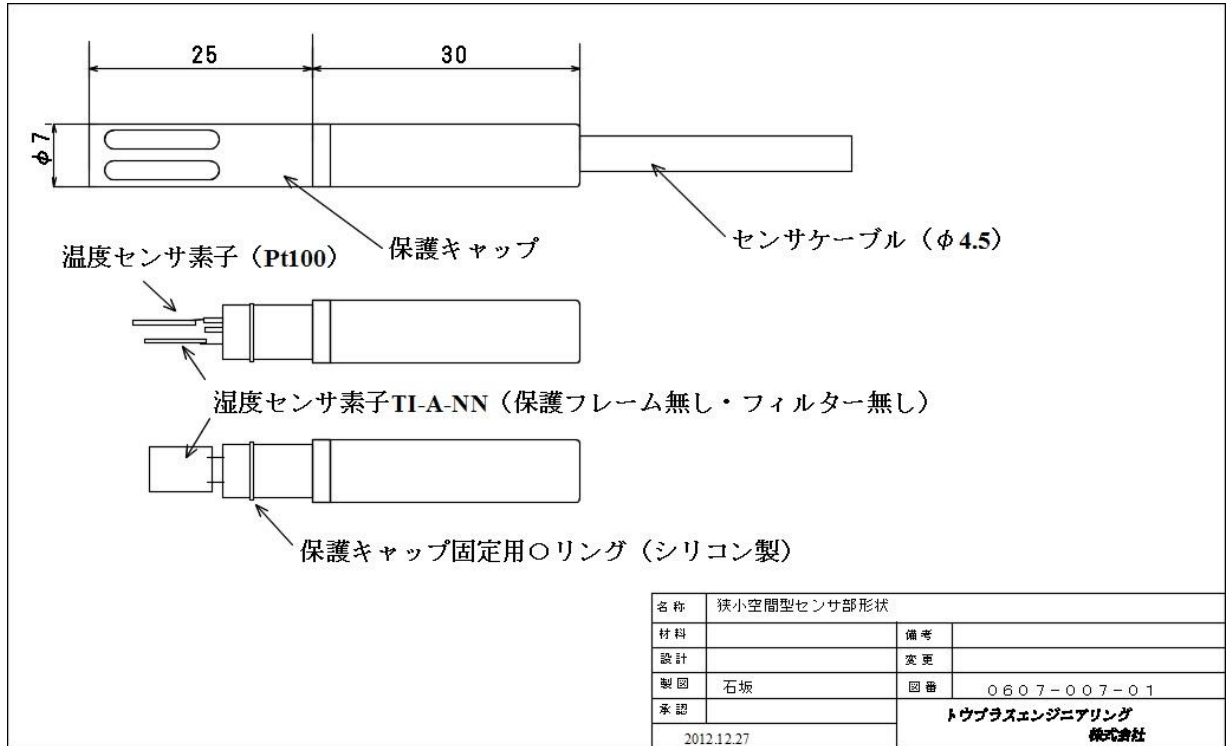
25

30

φ7

保護キャップ

センサケーブル（φ4.5）

温度センサ素子（Pt100）

湿度センサ素子TI-A-NN（保護フレーム無し・フィルター無し）

保護キャップ固定用○リング（シリコン製）

| 名称 | 狭小空間型センサ部形状 | | |
|---|---|---|---|
| 材料 | | 備考 | |
| 設計 | | 変更 | |
| 製図 | 石坂 | 図番 | 0607-007-01 |
| 承認 | | トウプラスエンジニアリング 株式会社 | |
| 2012.12.27 | | | |